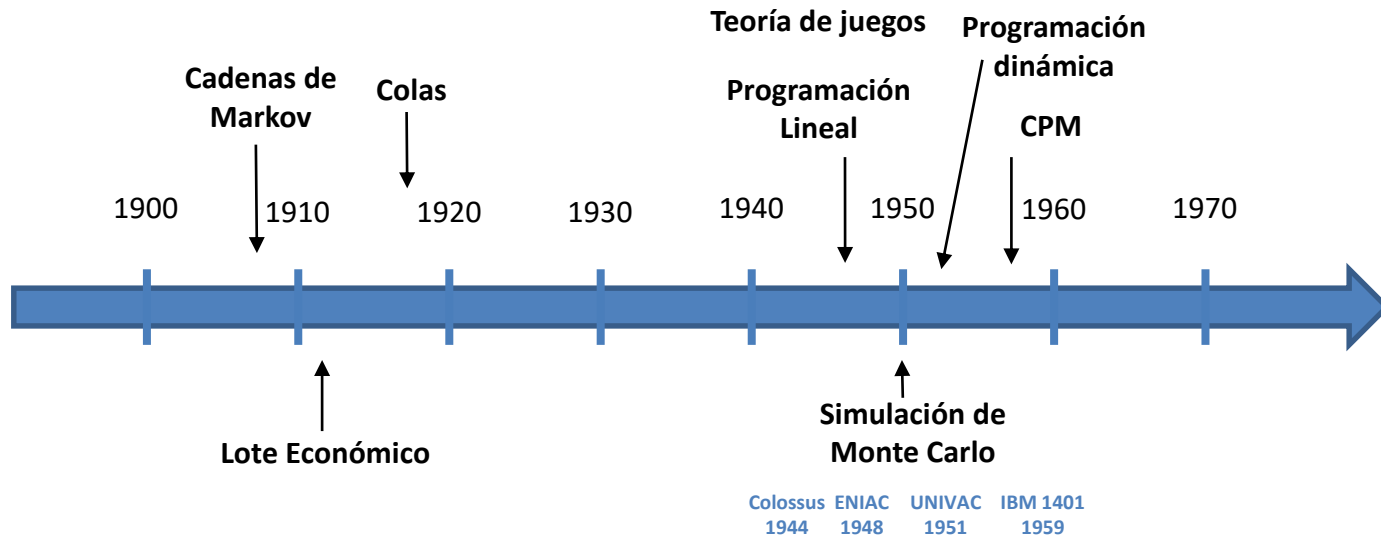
Teoría de juegos

Programación dinámica

Cadenas de Markov

Colas

Programación Lineal

CPM

1900

1910

1920

1930

1940

1950

1960

1970

Lote Económico

Simulación de Monte Carlo

Colossus 1944

ENIAC 1948

UNIVAC 1951

IBM 1401 1959